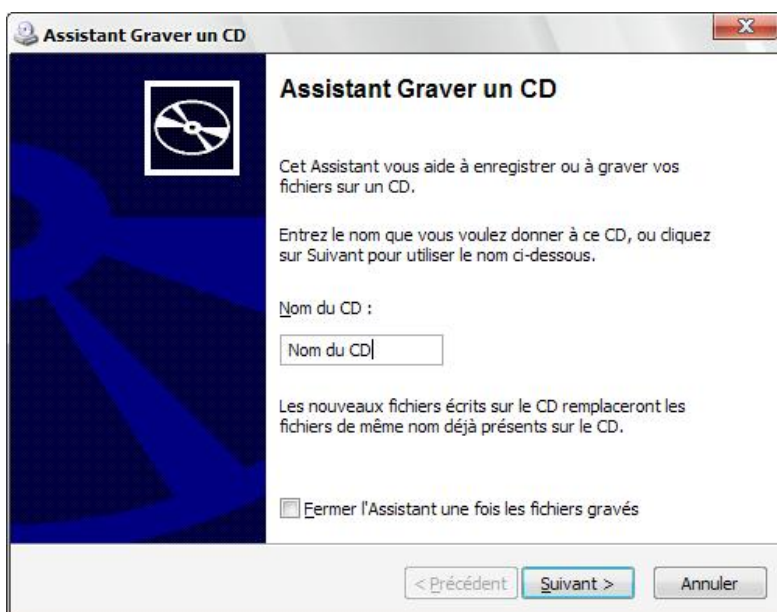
Assistant Graver un CD

Assistant Graver un CD

Cet Assistant vous aide à enregistrer ou à graver vos fichiers sur un CD.

Entrez le nom que vous voulez donner à ce CD, ou cliquez sur Suivant pour utiliser le nom ci-dessous.

Nom du CD :

Nom du CD

Les nouveaux fichiers écrits sur le CD remplaceront les fichiers de même nom déjà présents sur le CD.

Fermer l'Assistant une fois les fichiers gravés

< Précédent | Suivant > | Annuler